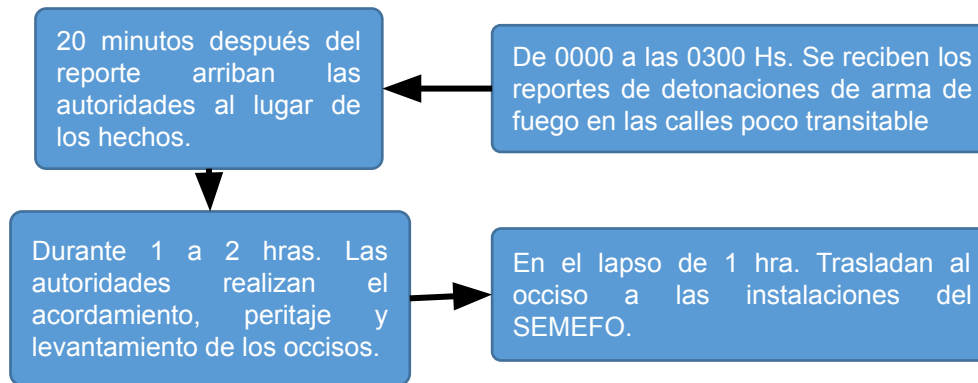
De 0000 a las 0300 Hs. Se reciben los reportes de detonaciones de arma de fuego en las calles poco transitable

20 minutos después del reporte arriban las autoridades al lugar de los hechos.

Durante 1 a 2 hras. Las autoridades realizan el acordamiento, peritaje y levantamiento de los occisos.

En el lapso de 1 hra. Trasladan al occiso a las instalaciones del SEMEFO.